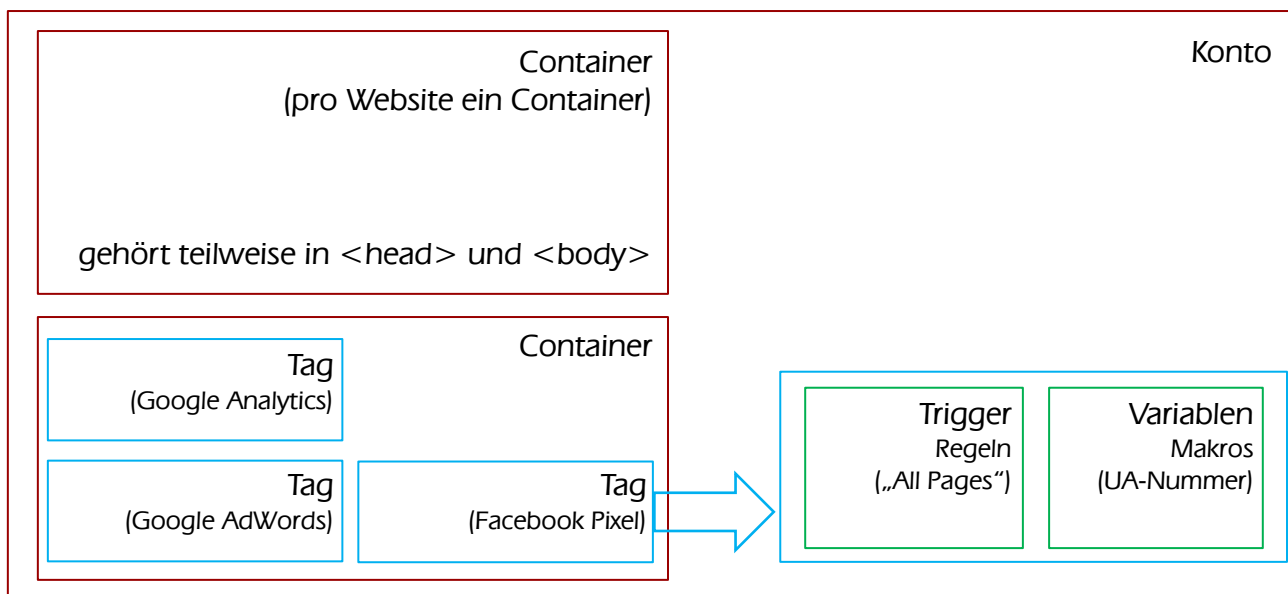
Container
(pro Website ein Container)

gehört teilweise in <head> und <body>

Konto

Container

Tag
(Google Analytics)

Tag
(Google AdWords)

Tag
(Facebook Pixel)

Trigger
Regeln
(„All Pages“)

Variablen
Makros
(UA-Nummer)